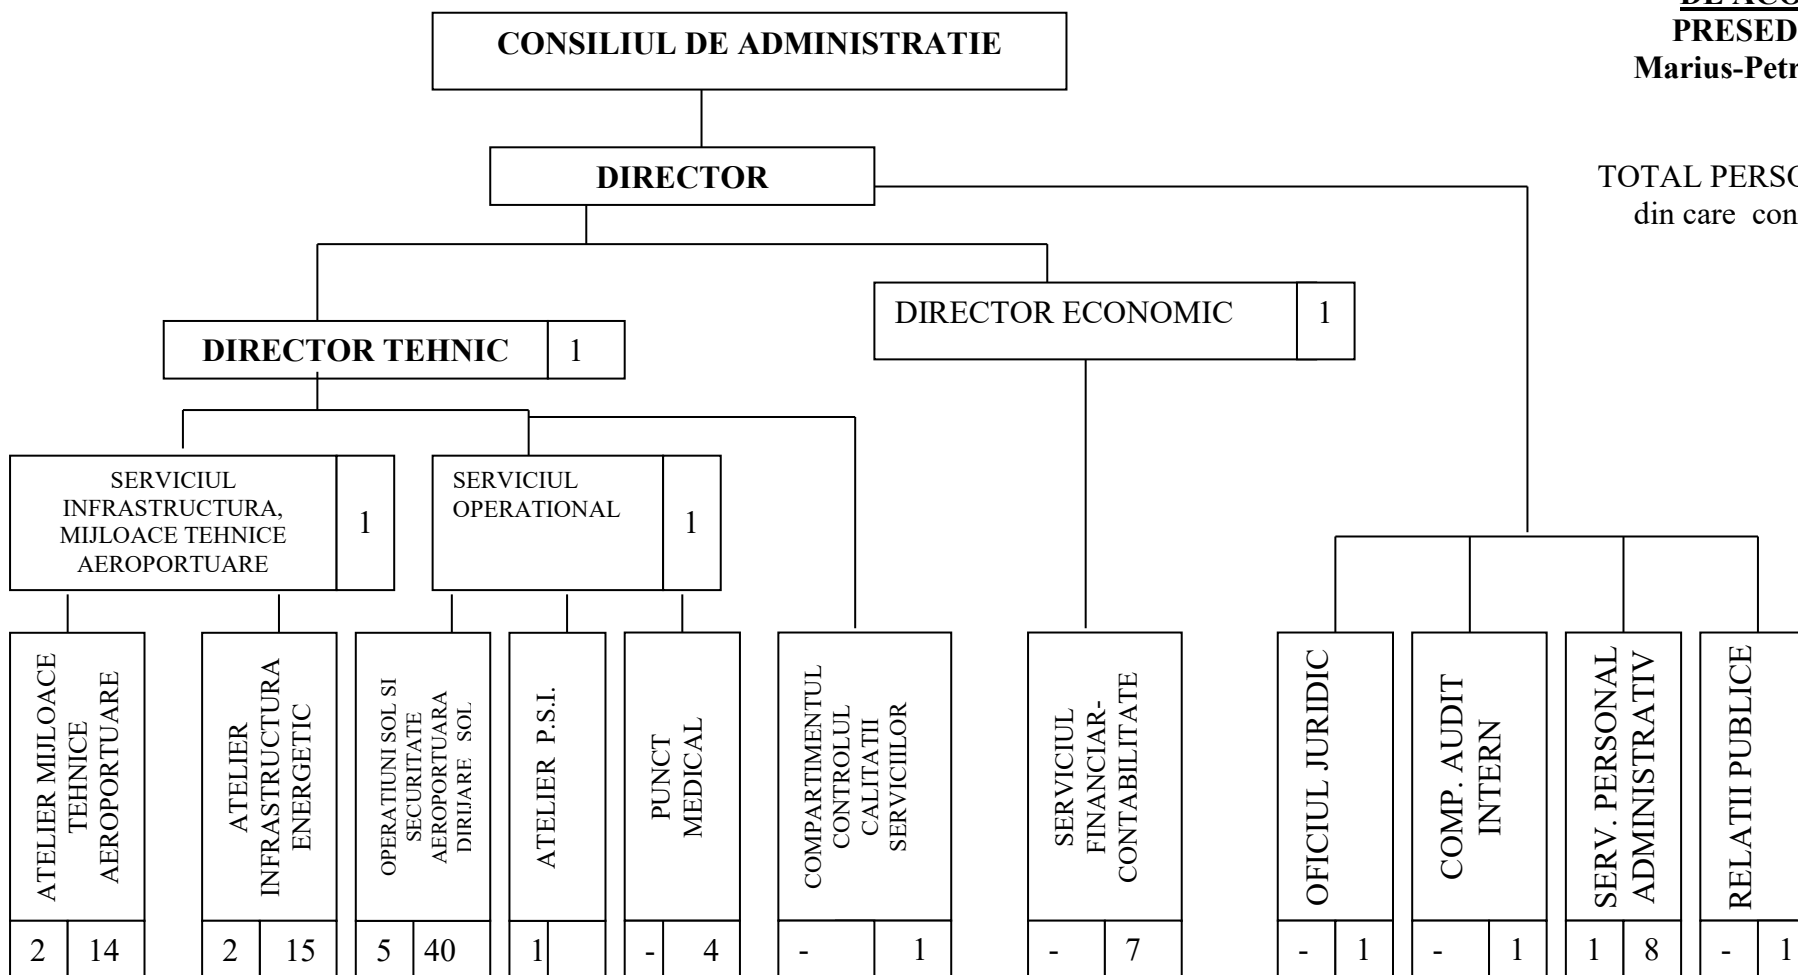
DE ACO
PRESED
Marius-Petr

CONSILIUL DE ADMINISTRATIE

DIRECTOR

TOTAL PERSO
din care con

DIRECTOR ECONOMIC 1

DIRECTOR TEHNIC 1

SERVICIUL INFRASTRUCTURA, MIJLOACE TEHNICE AEROPORTUARE 1

SERVICIUL OPERATIONAL 1

ATELIER MIJLOACE TEHNICE AEROPORTUARE

ATELIER INFRASTRUCTURA ENERGETIC

OPERATIUNI SOL SI SECURITATE AEROPORTUARA DIRIJARE SOL

ATELIER P.S.I.

PUNCT MEDICAL

COMPARTIMENTUL CONTROLUL CALITATII SERVICIILOR

SERVICIUL FINANCIAR-CONTABILITATE

OFICIUL JURIDIC

COMP. AUDIT INTERN

SERV. PERSONAL ADMINISTRATIV

RELATII PUBLICE

| 2 | 14 | 2 | 15 | 5 | 40 | 1 | | - | 4 | - | 1 | - | 7 | - | 1 | - | 1 | 1 | 8 | - | 1 |
|---|---|---|---|---|---|---|---|---|---|---|---|---|---|---|---|---|---|---|---|---|---|